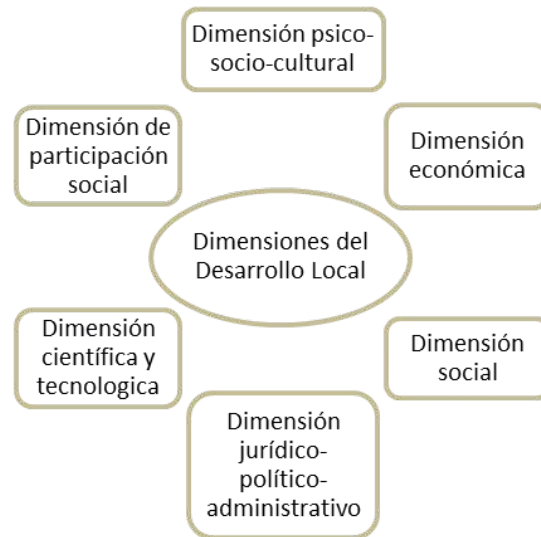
Dimensión psico-socio-cultural

Dimensión de participación social

Dimensión económica

Dimensiones del Desarrollo Local

Dimensión científica y tecnologica

Dimensión social

Dimensión jurídico-político-administrativo